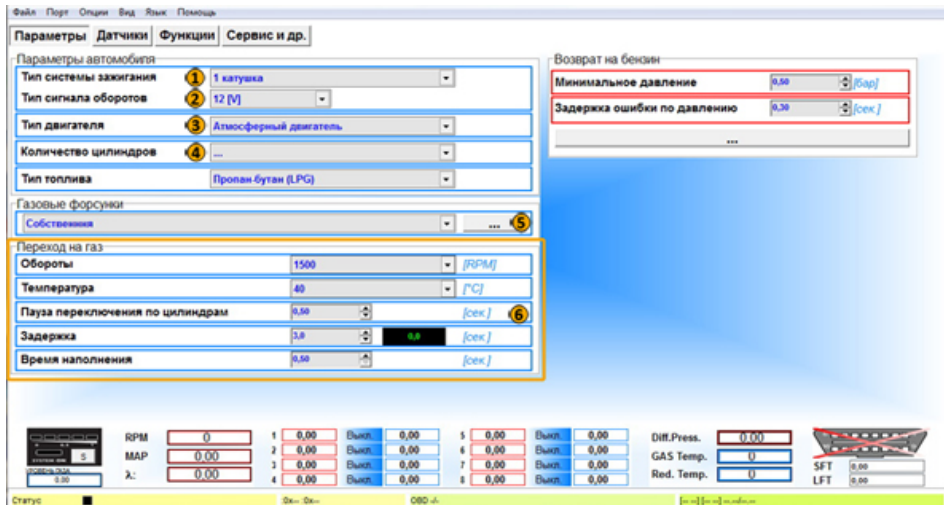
Файл Порт Опции Вид Язык Помощь

Параметры | Датчики | Функции | Сервис и др.

Параметры автомобиля

Тип системы зажигания ① 1 катушка
Тип сигнала оборотов ② 12 [V]
Тип двигателя ③ Атмосферный двигатель
Количество цилиндров ④ ...
Тип топлива Пропан-бутан (LPG)

Газовые форсунки
Собственная ... ⑤

Переход на газ
Обороты 1500 [RPM]
Температура 40 [°C]
Пауза переключения по цилиндрам 0,50 [сек.] ⑥
Задержка 3,0 0,0 [сек.]
Время наполнения 0,50 [сек.]

Возврат на бензин
Минимальное давление 0,50 [бар]
Задержка ошибки по давлению 0,30 [сек.]
...

RPM 0
MAP 0,00
λ: 0,00
0,00

| | | | | | | |
|---|---|---|---|---|---|---|
| 1 | 0,00 | Выкл. | 0,00 | 5 | 0,00 | Выкл. | 0,00 |
| 2 | 0,00 | Выкл. | 0,00 | 6 | 0,00 | Выкл. | 0,00 |
| 3 | 0,00 | Выкл. | 0,00 | 7 | 0,00 | Выкл. | 0,00 |
| 4 | 0,00 | Выкл. | 0,00 | 8 | 0,00 | Выкл. | 0,00 |

Diff.Press. 0,00
GAS Temp. 0
Red. Temp. 0
SFT 0,00
LFT 0,00

Статус 0x-- 0x-- OBD -/-